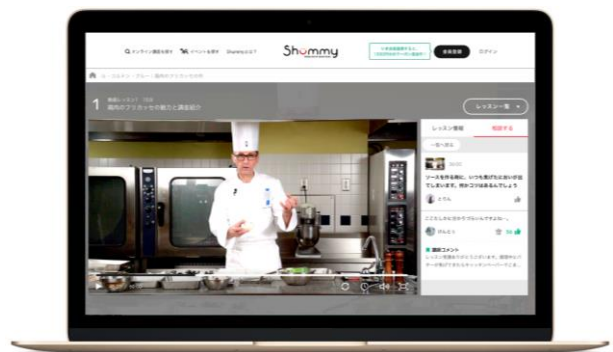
オンライン講座を探す　イベントを探す　Shummyとは？
Shummy
会員登録　ログイン
1
鶏肉のフリカッセの魅力と講座紹介
レッスン一覧
レッスン情報
相談する
ソースを作る際に、いつも焦げたにおいが出てしまいます。焼く分量が多いのでしょうか
とうふ
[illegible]
講師コメント
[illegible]